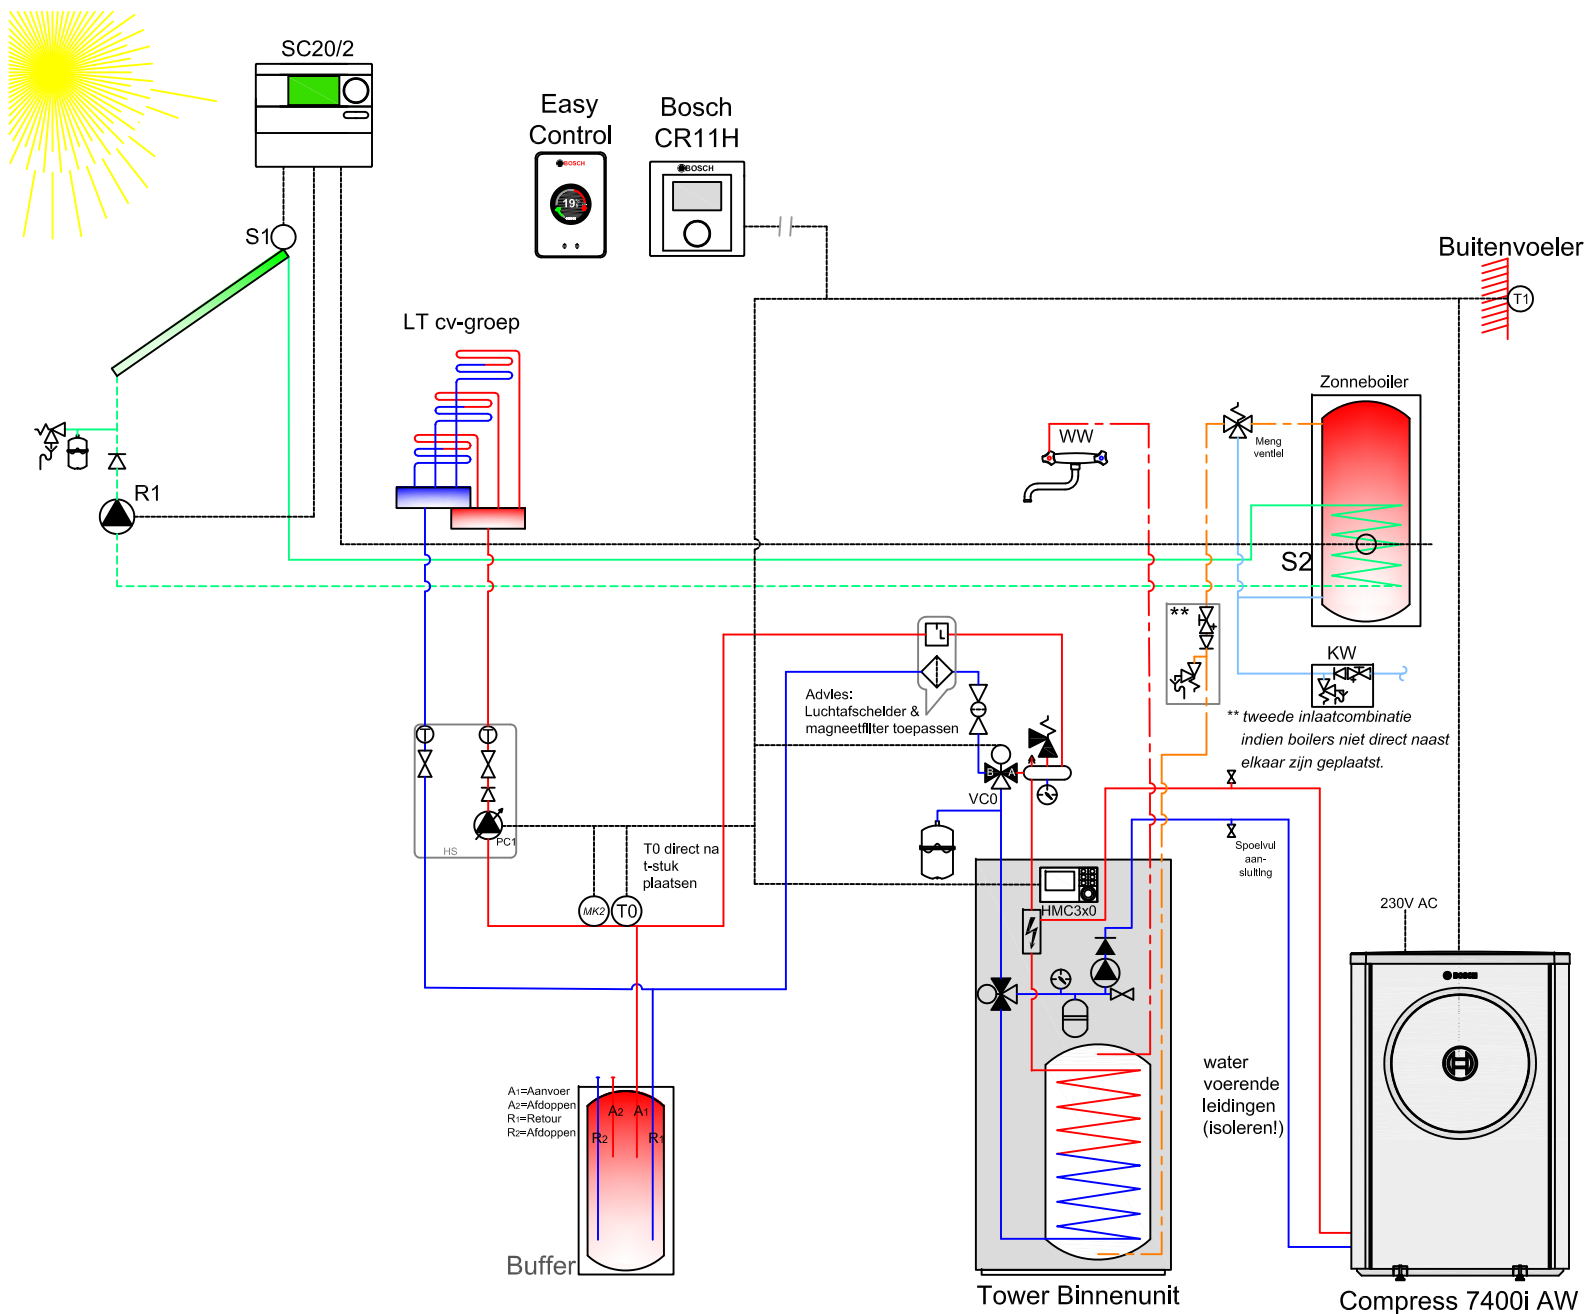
SC20/2

Easy Control

Bosch CR11H

19

BOSCH

Buitenvoeler

T1

S1

LT cv-groep

R1

Zonneboiler

WW

Meng ventiel

S2

**

KW

** tweede inlaatcombinatie indien boilers niet direct naast elkaar zijn geplaatst.

Advies: Luchtafscheider & magneetfilter toepassen

VC0

HS

PC1

T0 direct na t-stuk plaatsen

MK2

T0

HMC3x0

Spoelvul aan-sluiting

230V AC

A1=Aanvoer
A2=Afdoppen
R1=Retour
R2=Afdoppen

A2 A1

R2 R1

Buffer

water voerende leidingen (isoleren!)

Tower Binnenunit

Compress 7400i AW